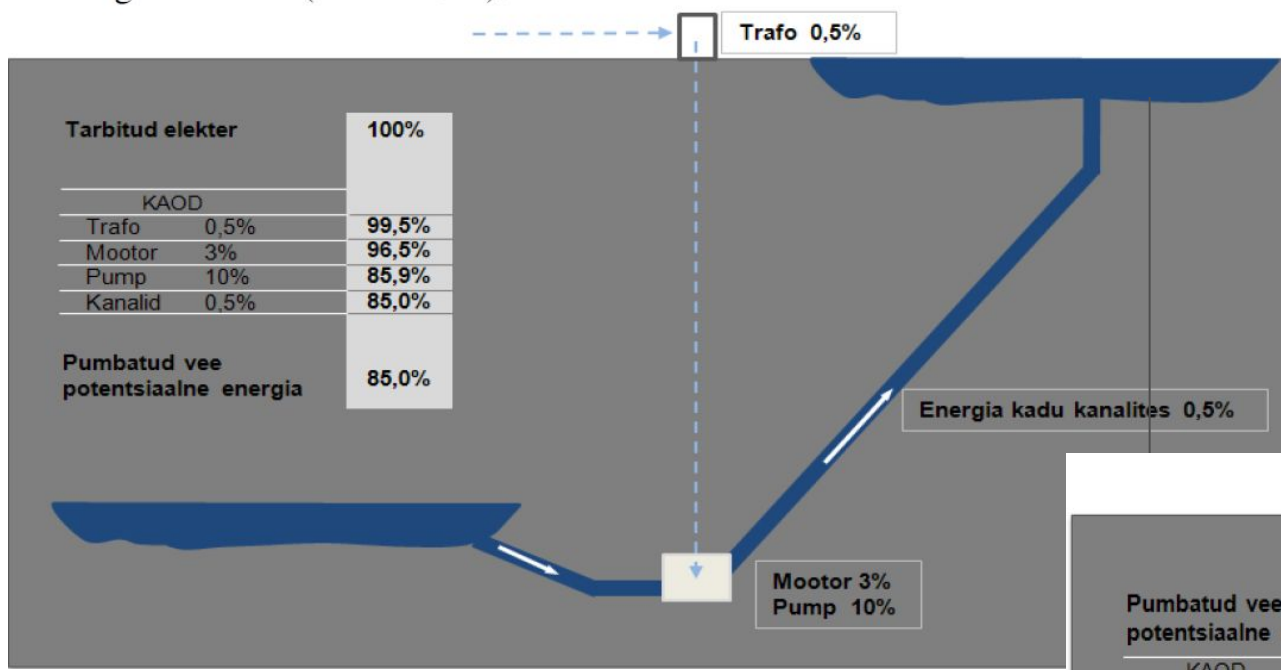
Trafo 0,5%

| Tarbitud elekter | | 100% |
|---|---|---|
| KAOD | | |
| Trafo | 0,5% | 99,5% |
| Mootor | 3% | 96,5% |
| Pump | 10% | 85,9% |
| Kanalid | 0,5% | 85,0% |
| Pumbatud vee potentsiaalne energia | | 85,0% |

Energia kadu kanalites 0,5%

Mootor 3%
Pump 10%

Pumbatud vee
potentsiaalne
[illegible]